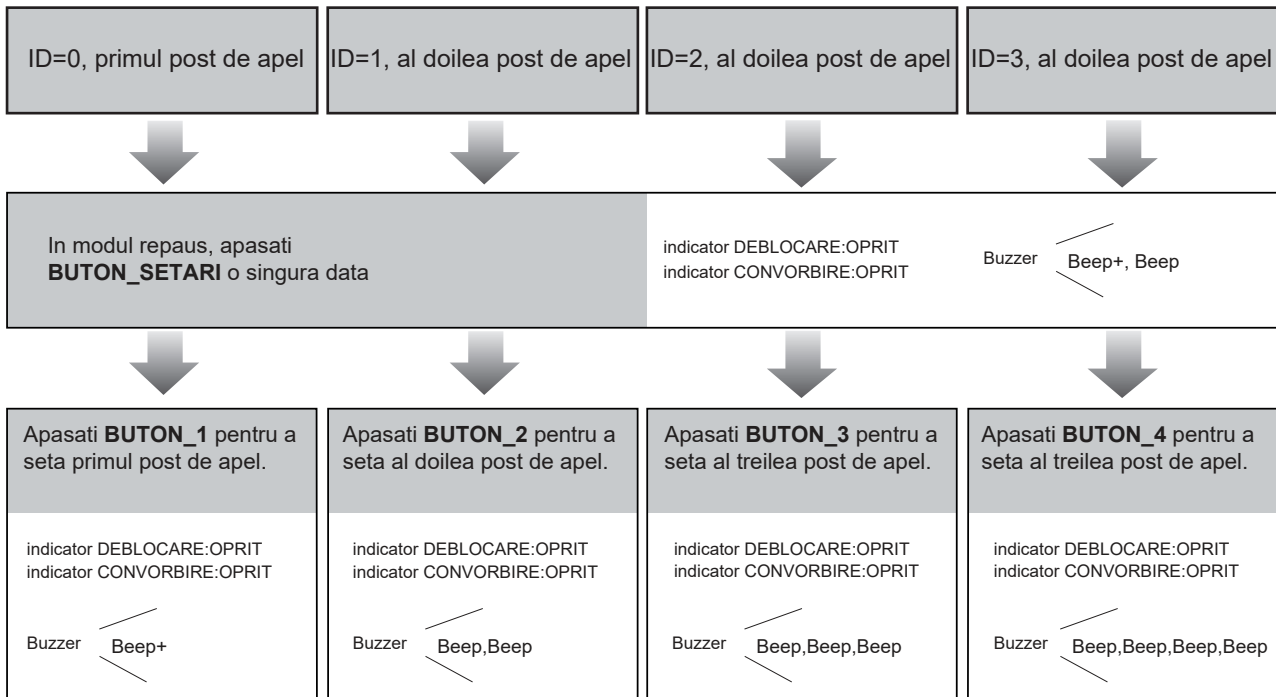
ID=0, primul post de apel

ID=1, al doilea post de apel

ID=2, al doilea post de apel

ID=3, al doilea post de apel

In modul repaus, apasati **BUTON_SETARI** o singura data

indicator DEBLOCARE:OPRIT
indicator CONVORBIRE:OPRIT

Buzzer Beep+, Beep

Apasati **BUTON_1** pentru a seta primul post de apel.

indicator DEBLOCARE:OPRIT
indicator CONVORBIRE:OPRIT

Buzzer Beep+

Apasati **BUTON_2** pentru a seta al doilea post de apel.

indicator DEBLOCARE:OPRIT
indicator CONVORBIRE:OPRIT

Buzzer Beep,Beep

Apasati **BUTON_3** pentru a seta al treilea post de apel.

indicator DEBLOCARE:OPRIT
indicator CONVORBIRE:OPRIT

Buzzer Beep,Beep,Beep

Apasati **BUTON_4** pentru a seta al treilea post de apel.

indicator DEBLOCARE:OPRIT
indicator CONVORBIRE:OPRIT

Buzzer Beep,Beep,Beep,Beep